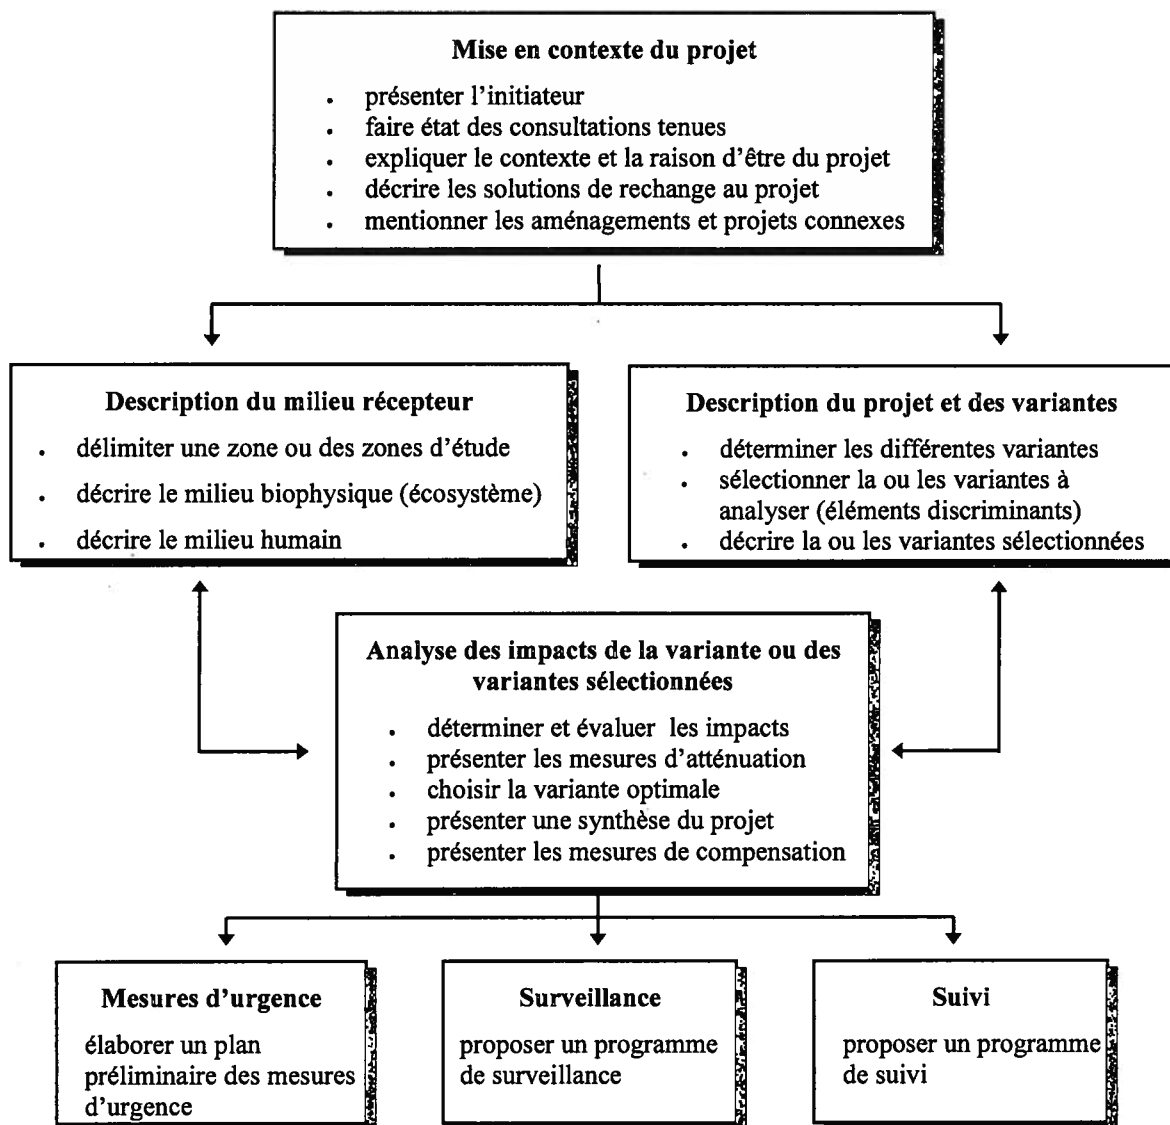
**Mise en contexte du projet**

- présenter l'initiateur
- faire état des consultations tenues
- expliquer le contexte et la raison d'être du projet
- décrire les solutions de rechange au projet
- mentionner les aménagements et projets connexes

**Description du milieu récepteur**

- délimiter une zone ou des zones d'étude
- décrire le milieu biophysique (écosystème)
- décrire le milieu humain

**Description du projet et des variantes**

- déterminer les différentes variantes
- sélectionner la ou les variantes à analyser (éléments discriminants)
- décrire la ou les variantes sélectionnées

**Analyse des impacts de la variante ou des variantes sélectionnées**

- déterminer et évaluer les impacts
- présenter les mesures d'atténuation
- choisir la variante optimale
- présenter une synthèse du projet
- présenter les mesures de compensation

**Mesures d'urgence**

élaborer un plan préliminaire des mesures d'urgence

**Surveillance**

proposer un programme de surveillance

**Suivi**

proposer un programme de suivi